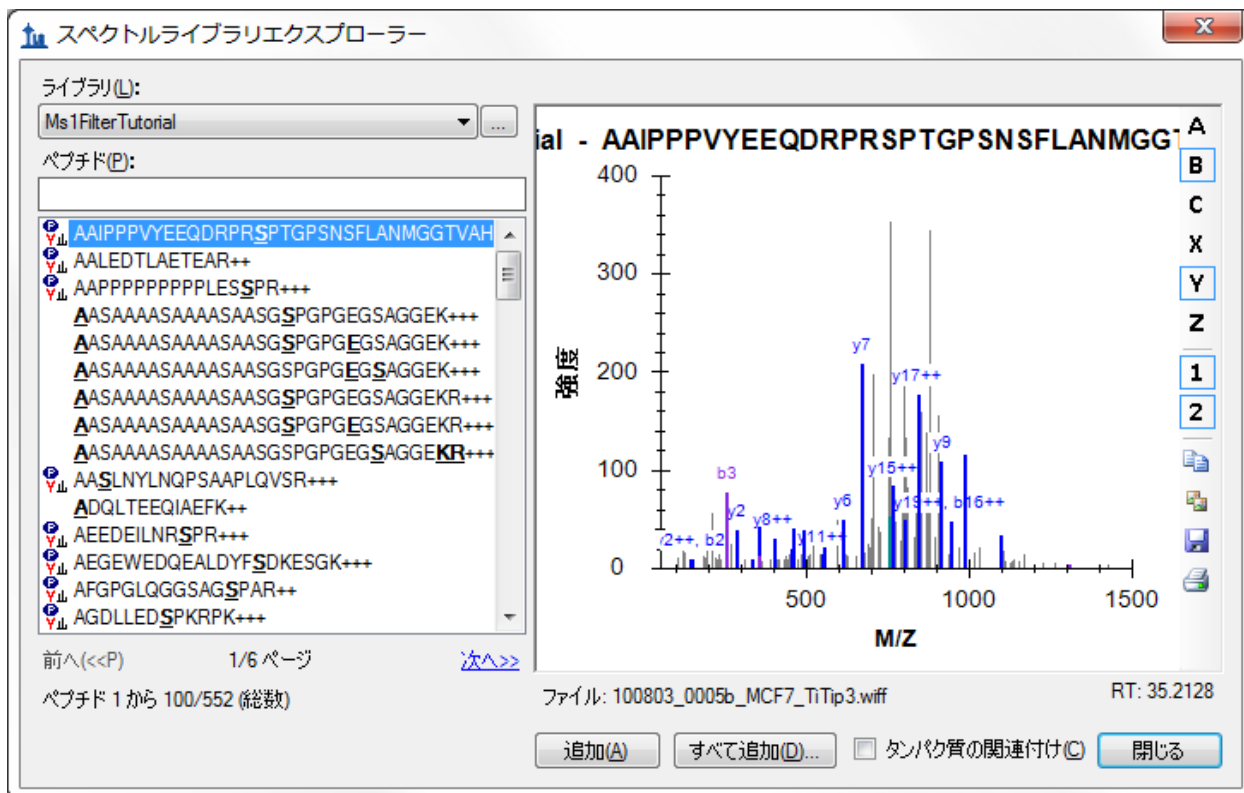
スペクトルライブラリエクスプローラー

ライブラリ(L):
Ms1FilterTutorial
...
ペプチド(P):

AAIPPPVYEEQDRPRSPTGPSNSFLANMGGTVAH
AALEDTLAETEAR++
AAPPPPPPPPPLESSPR+++
AASAAAASAAAASAASGSPGPGEGSAGGEK+++
AASAAAASAAAASAASGSPGPGEGSAGGEK+++
AASAAAASAAAASAASGSPGPGEGSAGGEK+++
AASAAAASAAAASAASGSPGPGEGSAGGEKR+++
AASAAAASAAAASAASGSPGPGEGSAGGEKR+++
AASAAAASAAAASAASGSPGPGEGSAGGEKR+++
AASLNYLNQPSAAPLQVSR+++
ADQLTEEQIAEFK++
AEEDEILNRSPR+++
AEGEWEDQEALDYFSDKESGK+++
AFGPGLQGGSAGSPAR++
AGDLLEDSPKRPK+++

前へ(<<P)
1/6 ページ
次へ>>

ペプチド 1 から 100/552 (総数)

ial - AAIPPPVYEEQDRPRSPTGPSNSFLANMGGT

400
300
200
100
0
強度
500
1000
1500
M/Z

y7
y17++
y9
y15++
y6
b3
y2
y8++
y11++
y19++, b16++
y2++, b2

A
B
C
X
Y
Z
1
2

ファイル: 100803_0005b_MCF7_TiTip3.wiff
RT: 35.2128

追加(A)
すべて追加(D)...
タンパク質の関連付け(C)
閉じる